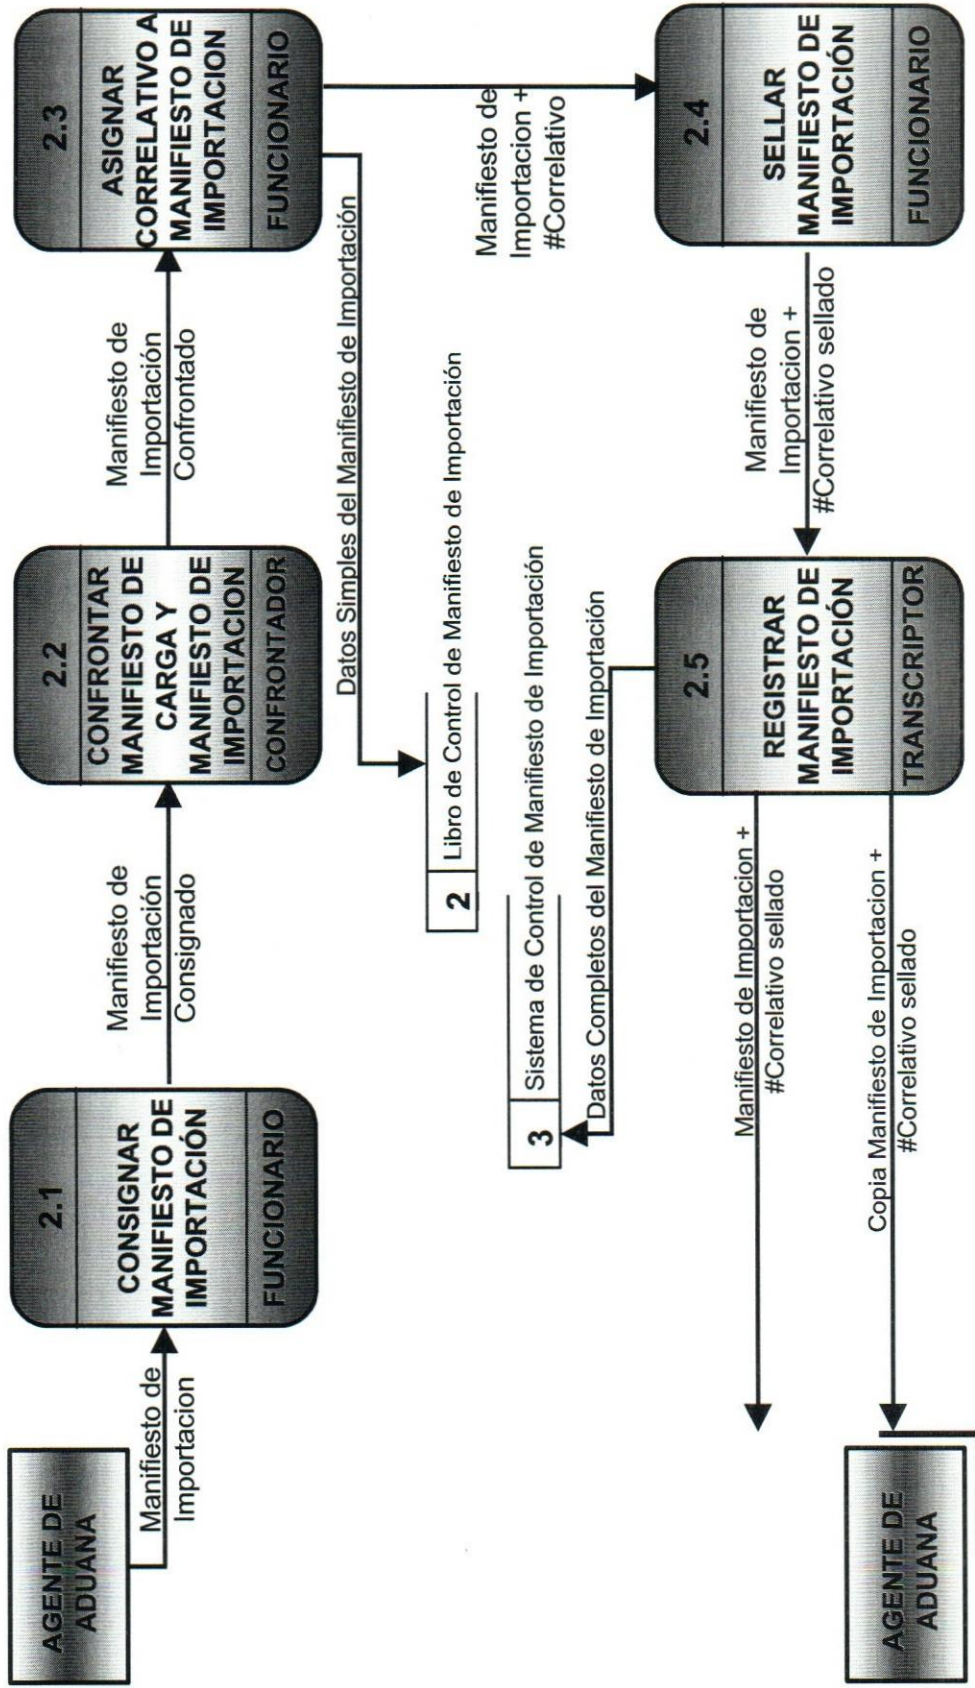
AGENTE DE ADUANA

Manifiesto de Importacion

2.1
CONSIGNAR MANIFIESTO DE IMPORTACIÓN
FUNCIONARIO

Manifiesto de Importación Consignado

2.2
CONFRONTAR MANIFIESTO DE CARGA Y MANIFIESTO DE IMPORTACION
CONFRONTADOR

Manifiesto de Importación Confrontado

2.3
ASIGNAR CORRELATIVO A MANIFIESTO DE IMPORTACION
FUNCIONARIO

Datos Simples del Manifiesto de Importación

2 | Libro de Control de Manifiesto de Importación

Manifiesto de Importacion + #Correlativo

2.4
SELLAR MANIFIESTO DE IMPORTACIÓN
FUNCIONARIO

Manifiesto de Importacion + #Correlativo sellado

3 | Sistema de Control de Manifiesto de Importación

Datos Completos del Manifiesto de Importación

2.5
REGISTRAR MANIFIESTO DE IMPORTACIÓN
TRANSCRIPTOR

Manifiesto de Importacion + #Correlativo sellado

Copia Manifiesto de Importacion + #Correlativo sellado

AGENTE DE ADUANA